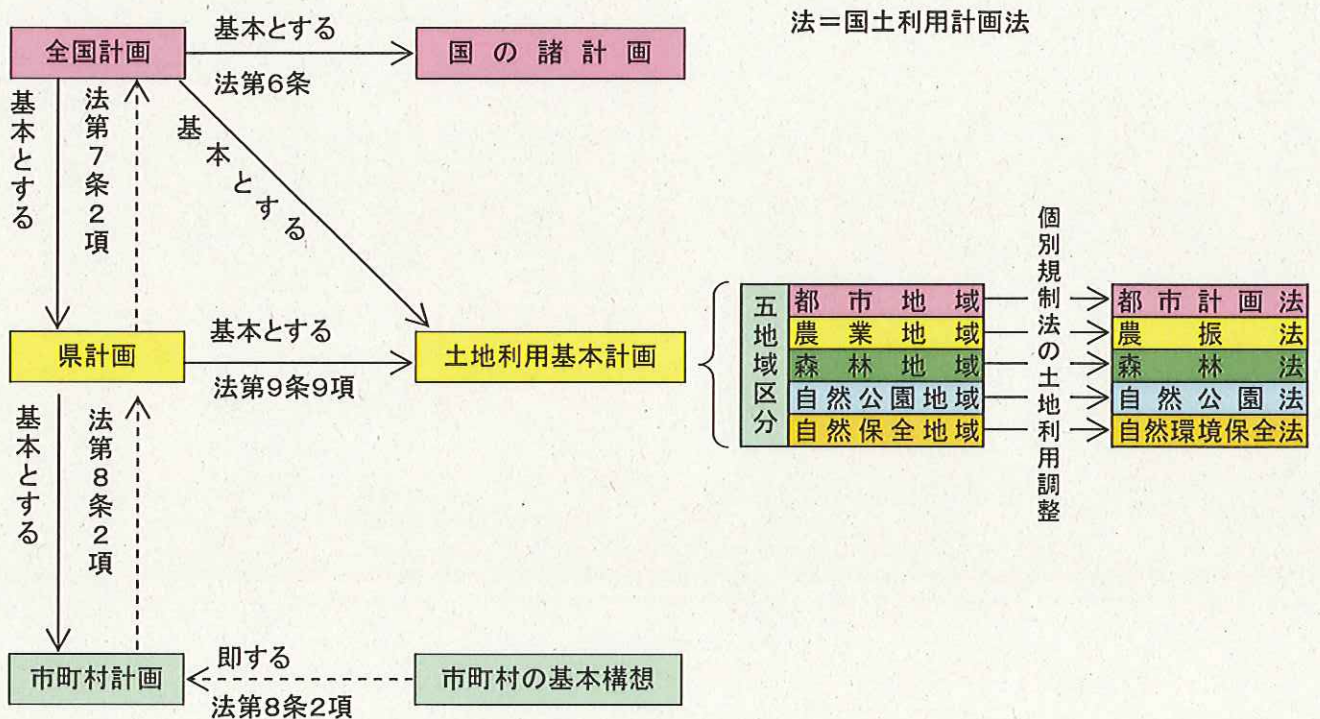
全国計画
基本とする
国の諸計画
法第6条
法＝国土利用計画法
基本とする
法第7条2項
基本とする
県計画
基本とする
土地利用基本計画
法第9条9項
基本とする
法第8条2項
市町村計画
即する
市町村の基本構想
法第8条2項

五地域区分
都市地域
農業地域
森林地域
自然公園地域
自然保全地域
個別規制法の土地利用調整
都市計画法
農振法
森林法
自然公園法
自然環境保全法